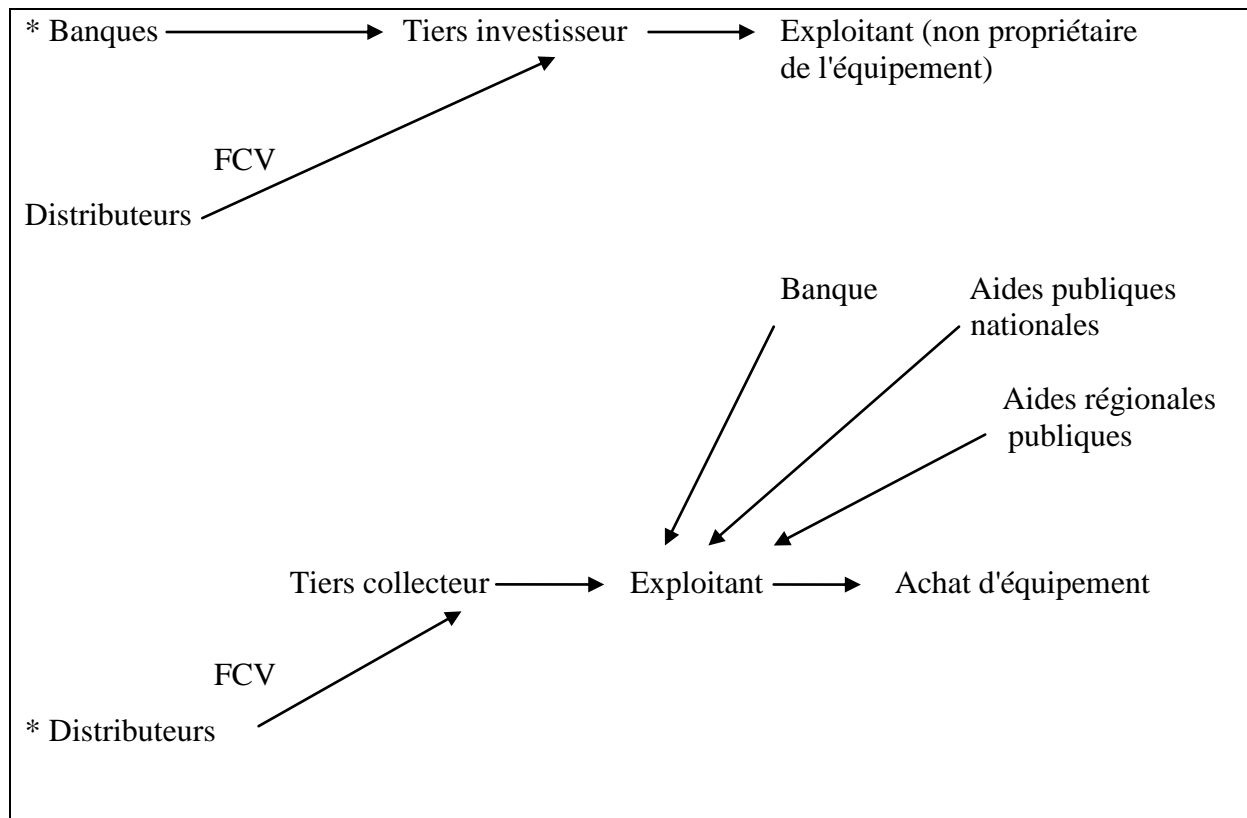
* Banques Tiers investisseur Exploitant (non propriétaire de l'équipement)

FCV

Distributeurs

Banque

Aides publiques nationales

Aides régionales publiques

Tiers collecteur Exploitant Achat d'équipement

FCV

* Distributeurs